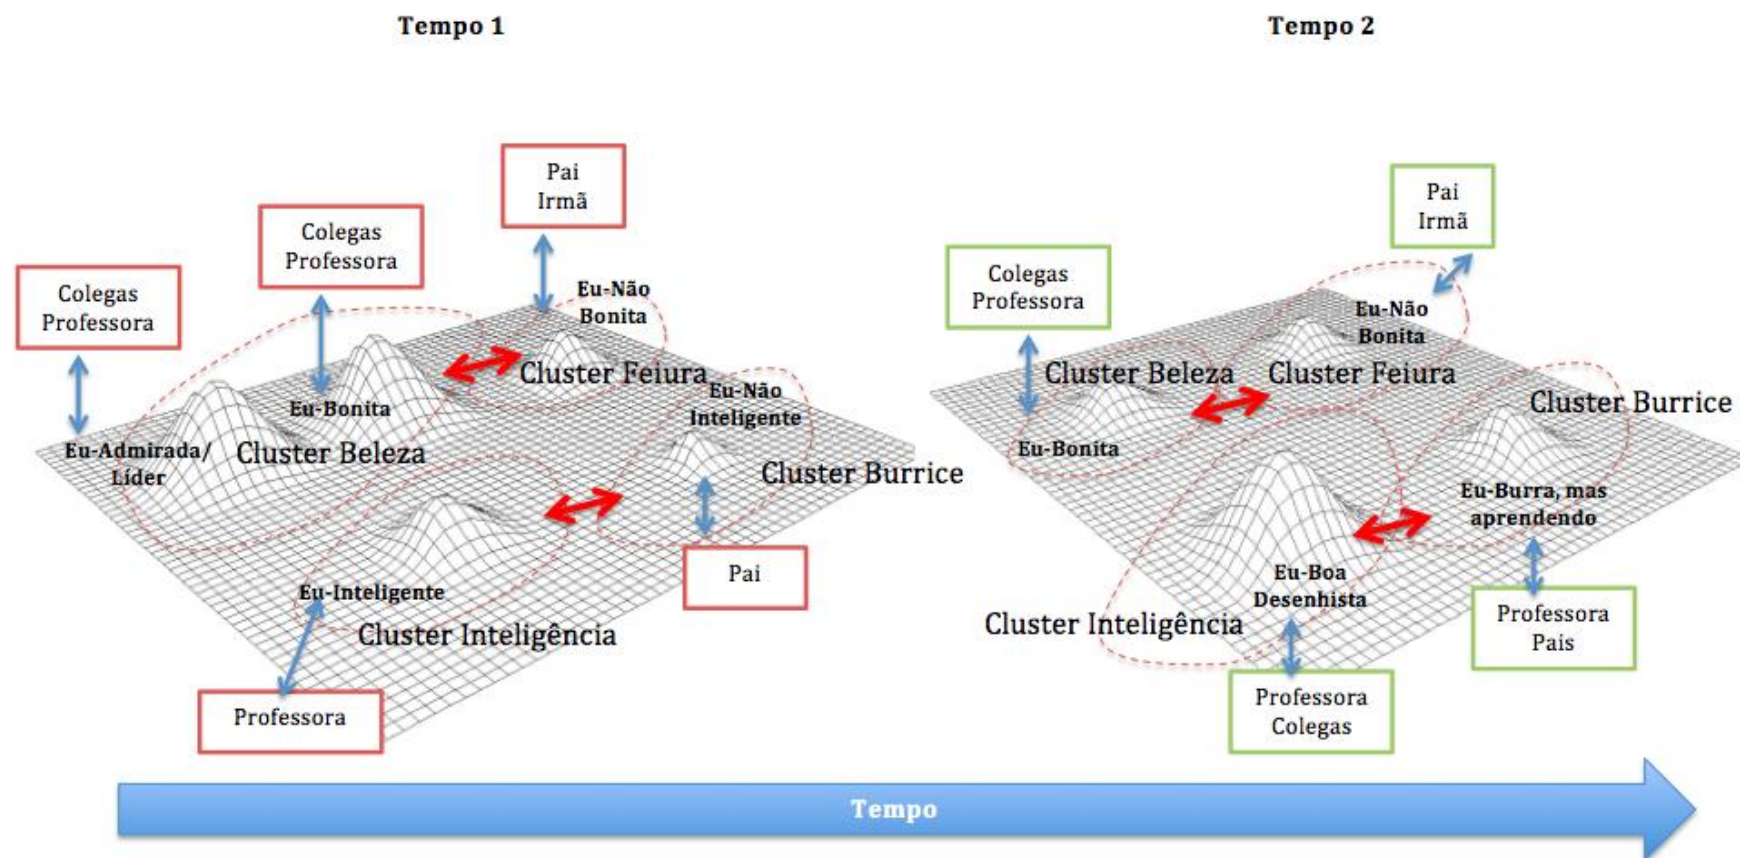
Tempo 1

Pai
Irmã

Colegas
Professora

Colegas
Professora

Eu-Não
Bonita

Cluster Feiura

Eu-Bonita

Eu-Não
Inteligente

Eu-Admirada/
Líder

Cluster Beleza

Cluster Burrice

Pai

Eu-Inteligente

Cluster Inteligência

Professora

Tempo 2

Pai
Irmã

Colegas
Professora

Eu-Não
Bonita

Cluster Beleza

Cluster Feiura

Cluster Burrice

Eu-Bonita

Eu-Burra, mas
aprendendo

Eu-Boa
Desenhista

Cluster Inteligência

Professora
Pais

Professora
Colegas

Tempo